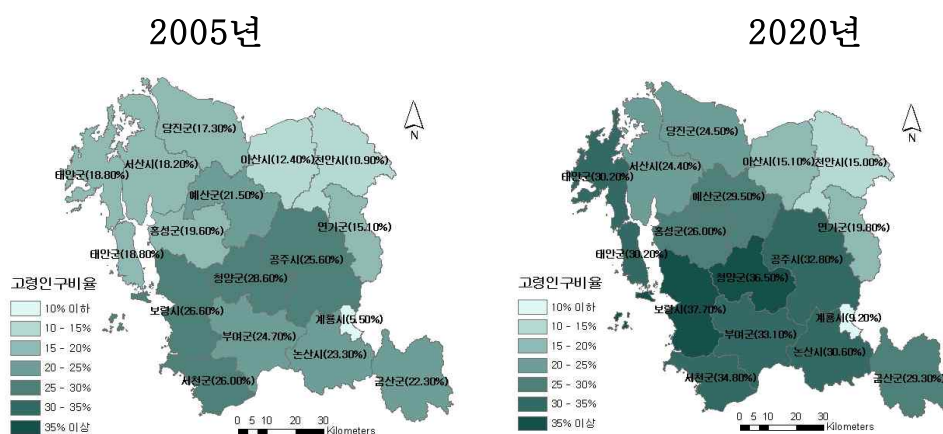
2005년

N

당진군(17.30%)
서산시(18.20%)
아산시(12.40%)
천안시(10.90%)
태안군(18.80%)
예산군(21.50%)
홍성군(19.60%)
연기군(15.10%)
태안군(18.80%)
공주시(25.60%)
청양군(28.60%)
보령시(26.60%)
계룡시(5.50%)
부여군(24.70%)
논산시(23.30%)
서천군(26.00%)
금산군(22.30%)

고령인구비율
10% 이하
10 - 15%
15 - 20%
20 - 25%
25 - 30%
30 - 35%
35% 이상

0 5 10 20 30 Kilometers

2020년

N

당진군(24.50%)
서산시(24.40%)
아산시(15.10%)
천안시(15.00%)
태안군(30.20%)
예산군(29.50%)
홍성군(26.00%)
연기군(19.00%)
태안군(30.20%)
공주시(32.80%)
청양군(36.50%)
보령시(37.70%)
계룡시(9.20%)
부여군(33.10%)
논산시(30.60%)
서천군(34.80%)
금산군(29.30%)

고령인구비율
10% 이하
10 - 15%
15 - 20%
20 - 25%
25 - 30%
30 - 35%
35% 이상

0 5 10 20 30 Kilometers